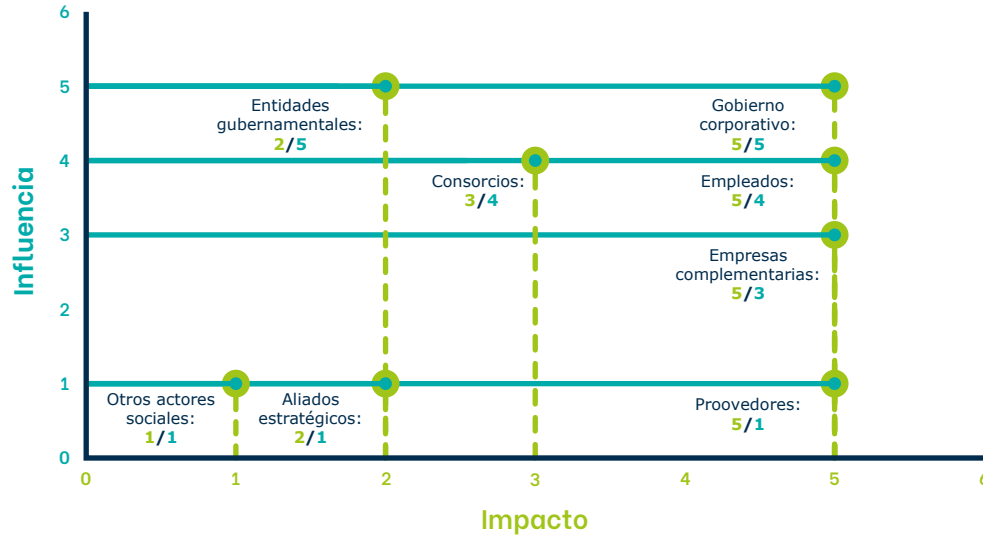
Influencia

6
5
4
3
2
1
0

Entidades gubernamentales: 2/5

Gobierno corporativo: 5/5

Consorcios: 3/4

Empleados: 5/4

Empresas complementarias: 5/3

Otros actores sociales: 1/1

Aliados estratégicos: 2/1

Proovedores: 5/1

0 1 2 3 4 5 6

Impacto